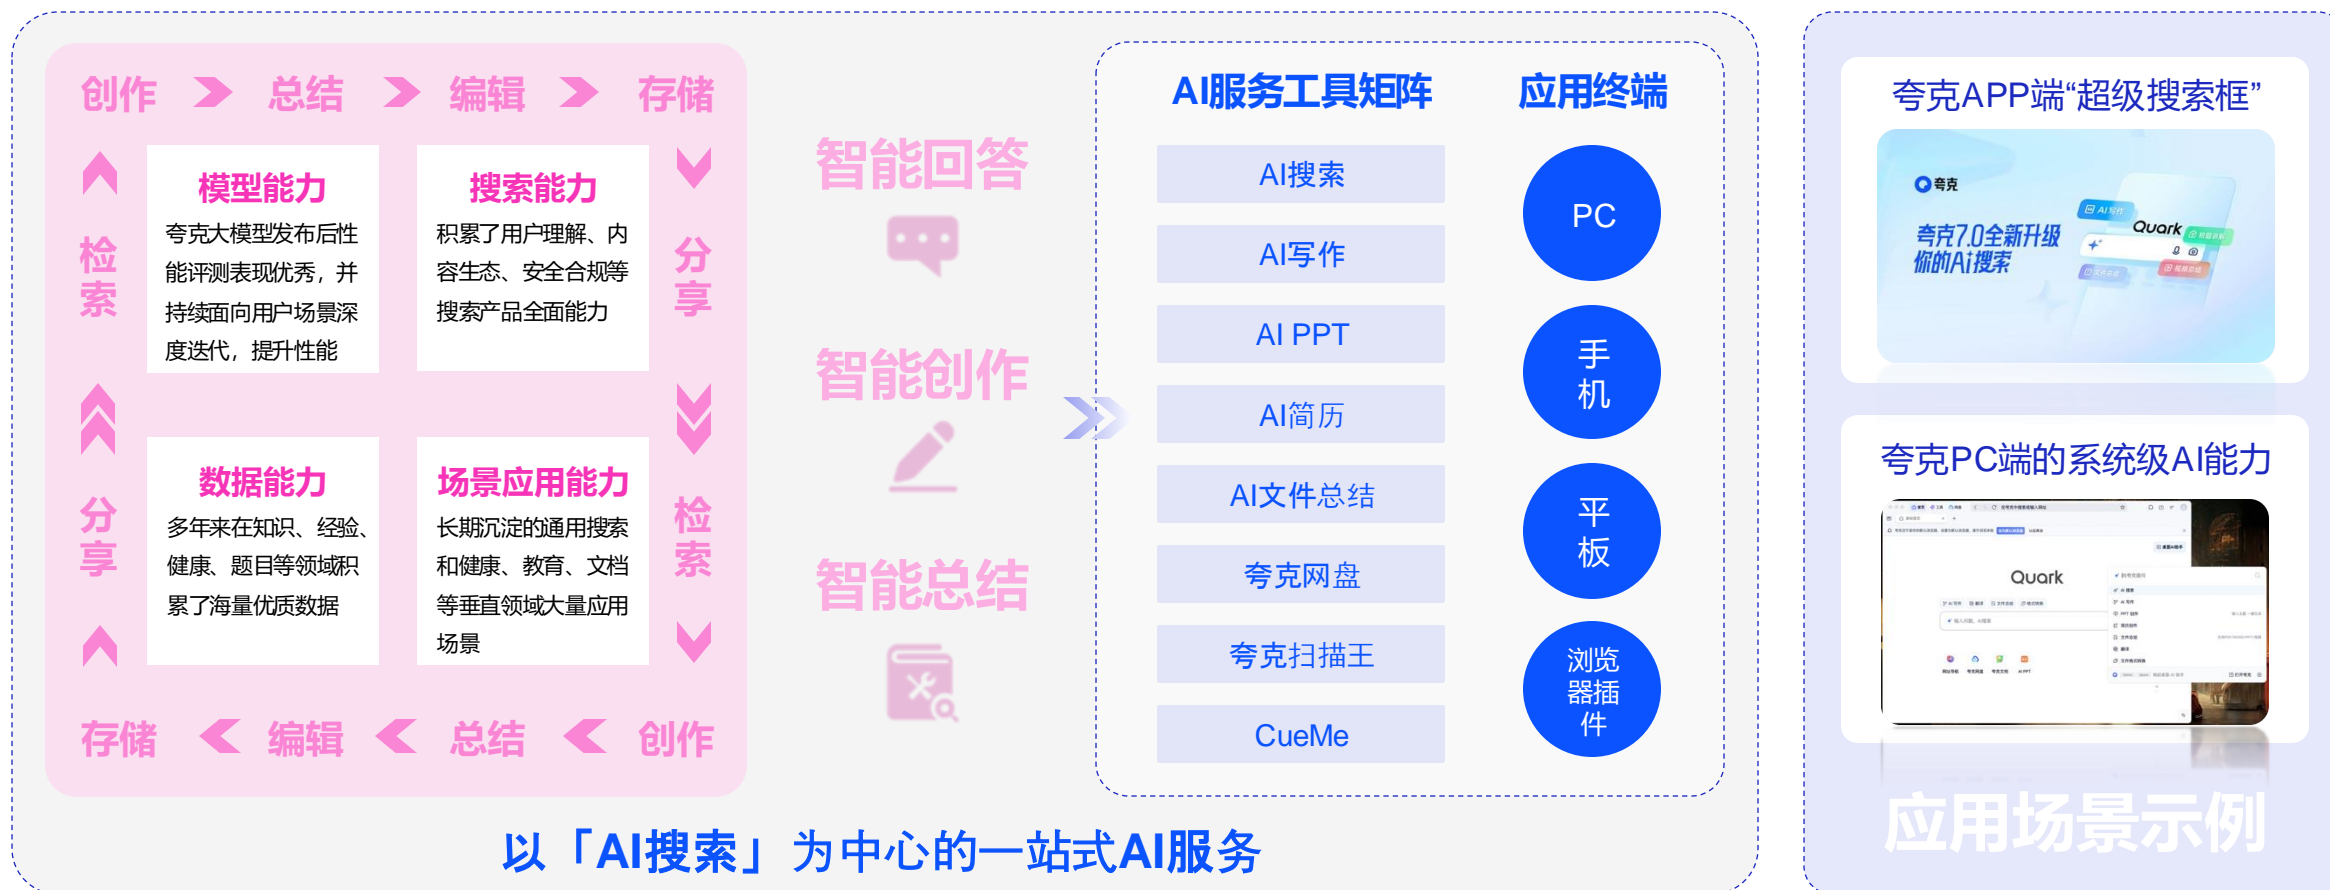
创作 总结 编辑 存储

检索

模型能力
夸克大模型发布后性能评测表现优秀，并持续面向用户场景深度迭代，提升性能

搜索能力
积累了用户理解、内容生态、安全合规等搜索产品全面能力

分享

分享

数据能力
多年来在知识、经验、健康、题目等领域积累了海量优质数据

场景应用能力
长期沉淀的通用搜索和健康、教育、文档等垂直领域大量应用场景

检索

存储 编辑 总结 创作

智能回答

智能创作

智能总结

AI服务工具矩阵

应用终端

AI搜索

AI写作

AI PPT

AI简历

AI文件总结

夸克网盘

夸克扫描王

CueMe

PC

手机

平板

浏览器插件

以「AI搜索」为中心的一站式AI服务

夸克APP端“超级搜索框”

夸克

夸克7.0全新升级 你的AI搜索

Quark

夸克PC端的系统级AI能力

Quark

应用场景示例